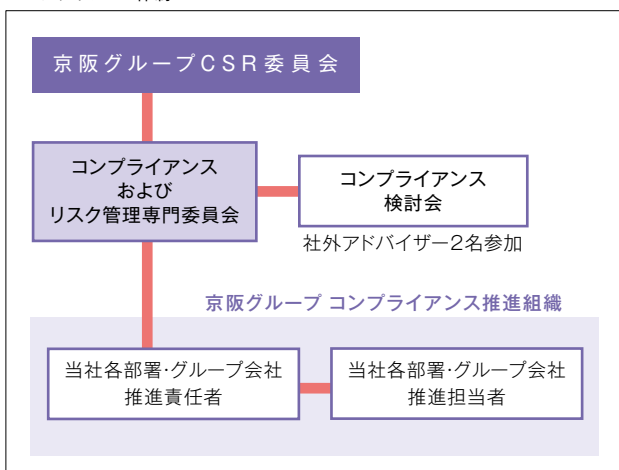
京阪グループCSR委員会

コンプライアンス
および
リスク管理専門委員会

コンプライアンス
検討会

社外アドバイザー2名参加

京阪グループ コンプライアンス推進組織

当社各部署･グループ会社
推進責任者

当社各部署･グループ会社
推進担当者